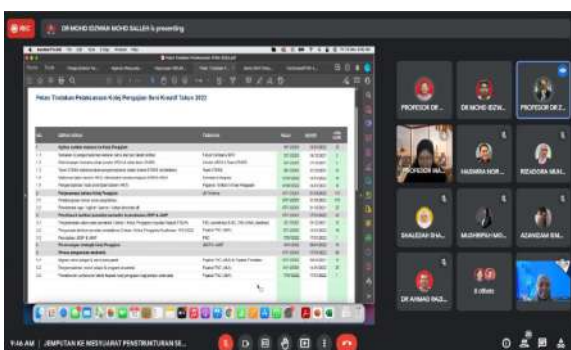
REC DR MOHD RIDWAN MOHD SALLEH is presenting

Pelan Tindakan Pelaksanaan Kelaj Pengajian Baru Kreatif Tahun 2022

PROFESOR DR ...
DR MOHD RIDW...
PROFESOR DR Z...
PROFESOR MA...
HASMIRA NOR...
ROZADORA MUH...
SHALEDAH BHA...
MUSHRIPPA MO...
AZANIZAM BHA...
DR AHMAD RAZ...
6 others

9:46 AM | JEMPUTAN KE MESYUARAT PENSTRUKTURAN SE...